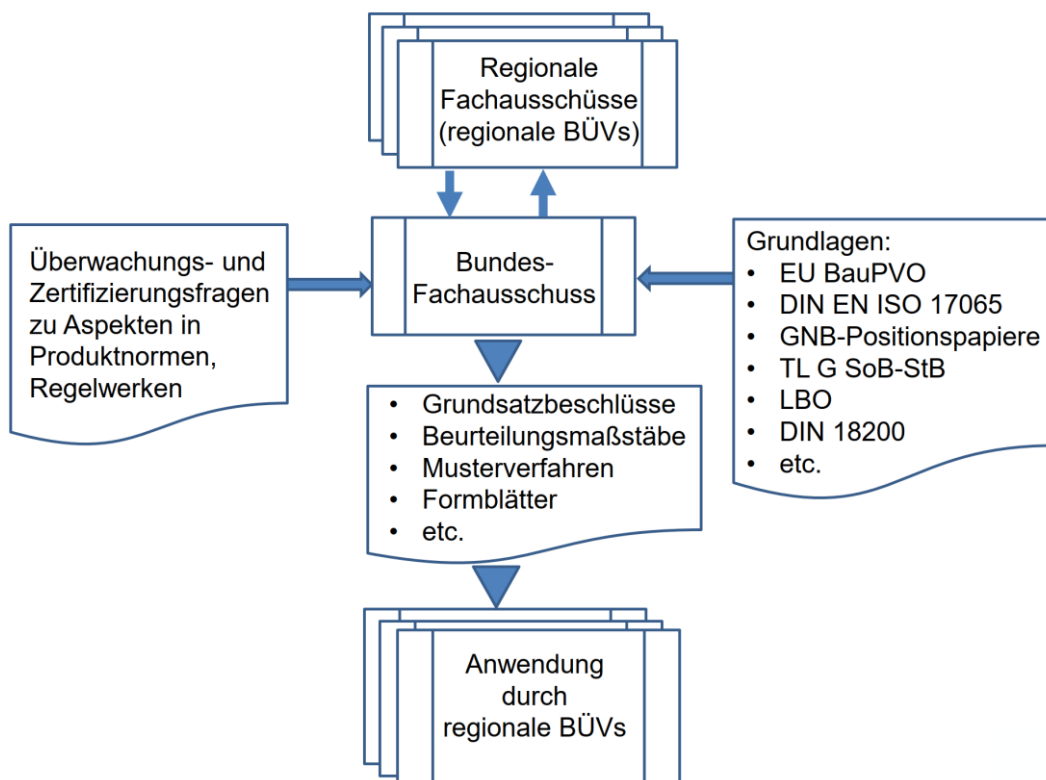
Regionale Fachausschüsse (regionale BÜVs)

Überwachungs- und Zertifizierungsfragen zu Aspekten in Produktnormen, Regelwerken

Bundes-Fachausschuss

Grundlagen:
- EU BauPVO
- DIN EN ISO 17065
- GNB-Positionspapiere
- TL G SoB-StB
- LBO
- DIN 18200
- etc.

- Grundsatzbeschlüsse
- Beurteilungsmaßstäbe
- Musterverfahren
- Formblätter
- etc.

Anwendung durch regionale BÜVs